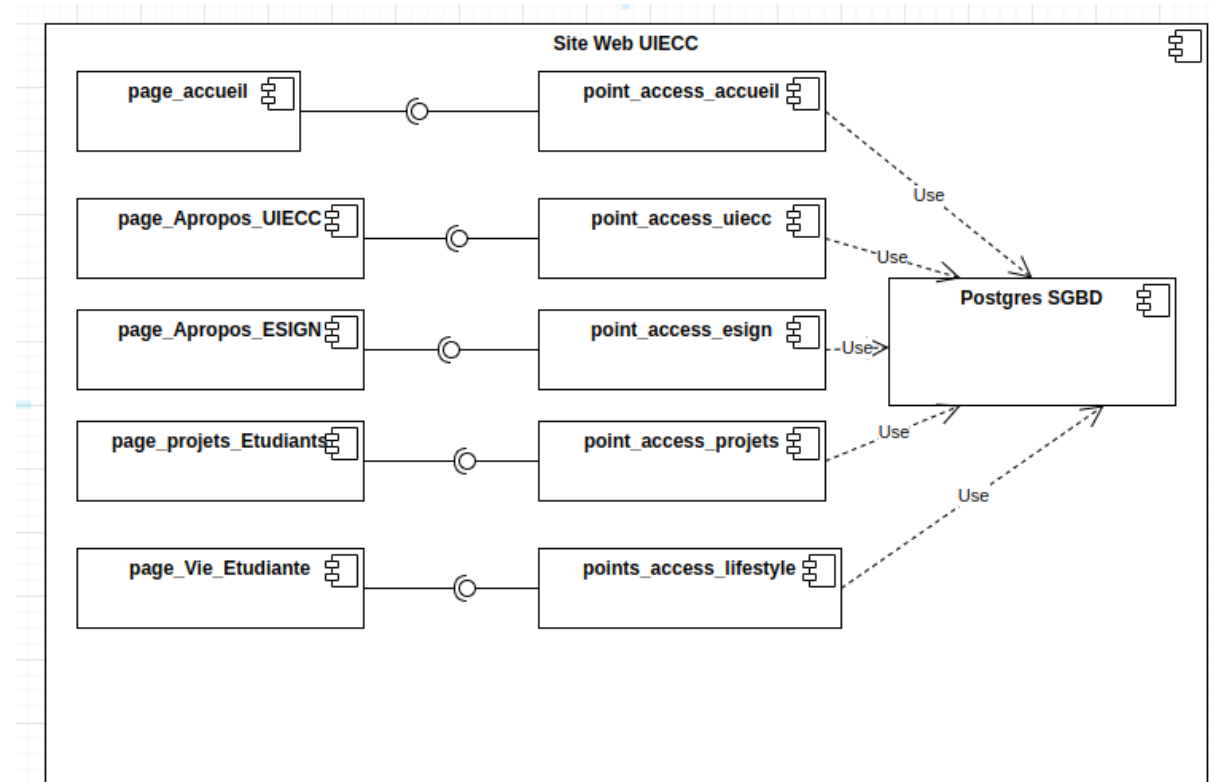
Site Web UIECC

page_accueil

point_access_accueil

Use

page_Apropos_UIECC

point_access_uiecc

Use

Postgres SGBD

page_Apropos_ESIGN

point_access_esign

Use

page_projets_Etudiants

point_access_projets

Use

Use

page_Vie_Etudiante

points_access_lifestyle